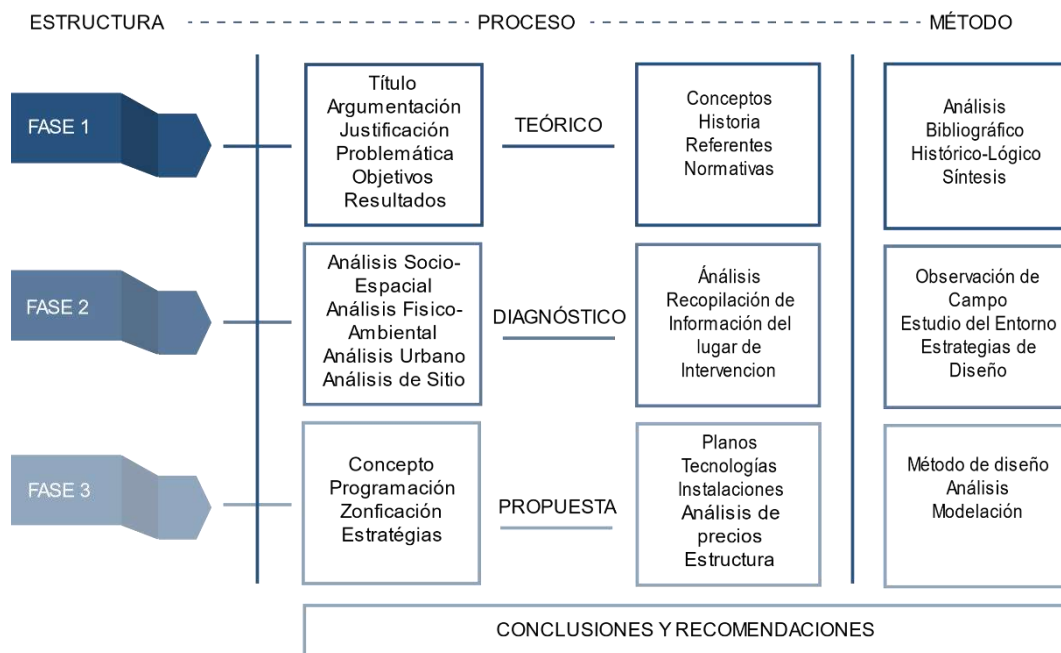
ESTRUCTURA PROCESO MÉTODO

FASE 1

Título
Argumentación
Justificación
Problemática
Objetivos
Resultados

TEÓRICO

Conceptos
Historia
Referentes
Normativas

Análisis
Bibliográfico
Histórico-Lógico
Síntesis

FASE 2

Análisis Socio-Espacial
Análisis Fisico-Ambiental
Análisis Urbano
Análisis de Sitio

DIAGNÓSTICO

Ánálisis
Recopilación de
Información del
lugar de
Intervencion

Observación de
Campo
Estudio del Entorno
Estrategias de
Diseño

FASE 3

Concepto
Programación
Zonficación
Estratégias

PROPUESTA

Planos
Tecnologías
Instalaciones
Análisis de
precios
Estructura

Método de diseño
Análisis
Modelación

CONCLUSIONES Y RECOMENDACIONES